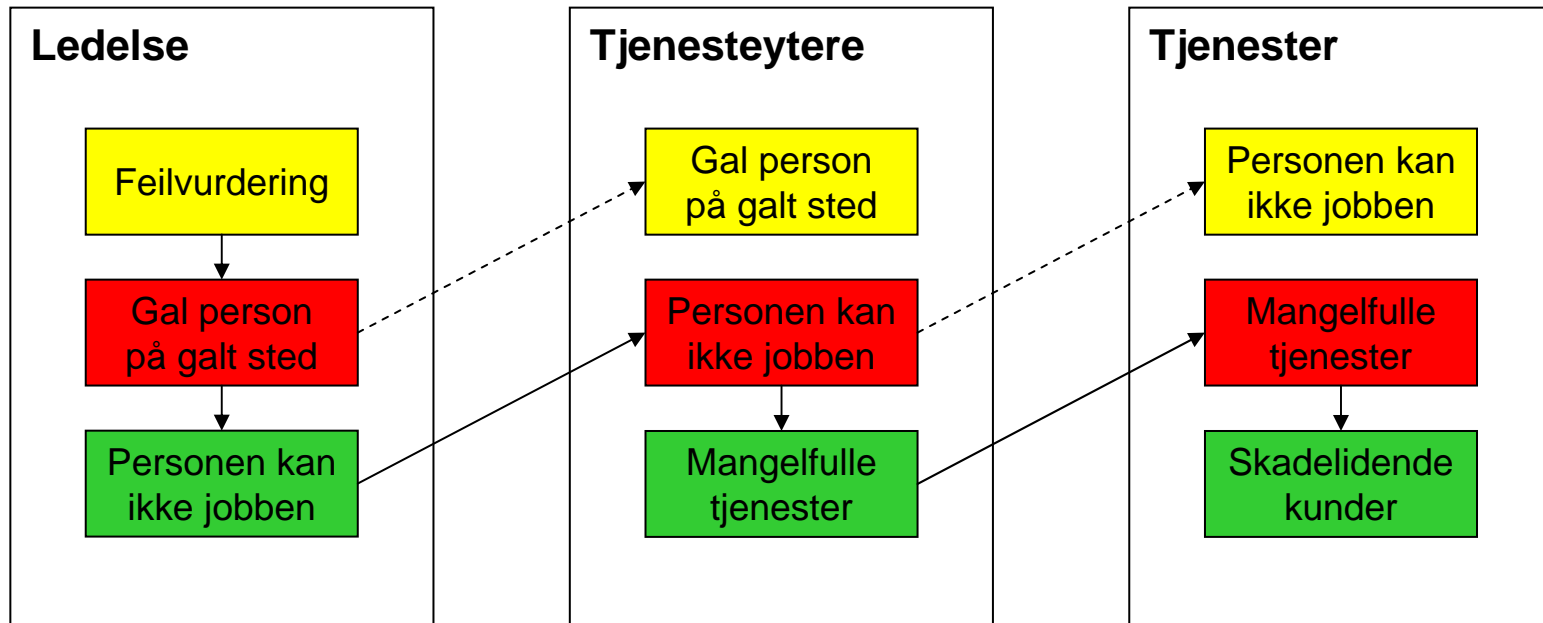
Ledelse

Feilvurdering

Gal person på galt sted

Personen kan ikke jobben

Tjenesteytere

Gal person på galt sted

Personen kan ikke jobben

Mangelfulle tjenester

Tjenester

Personen kan ikke jobben

Mangelfulle tjenester

Skadelidende kunder